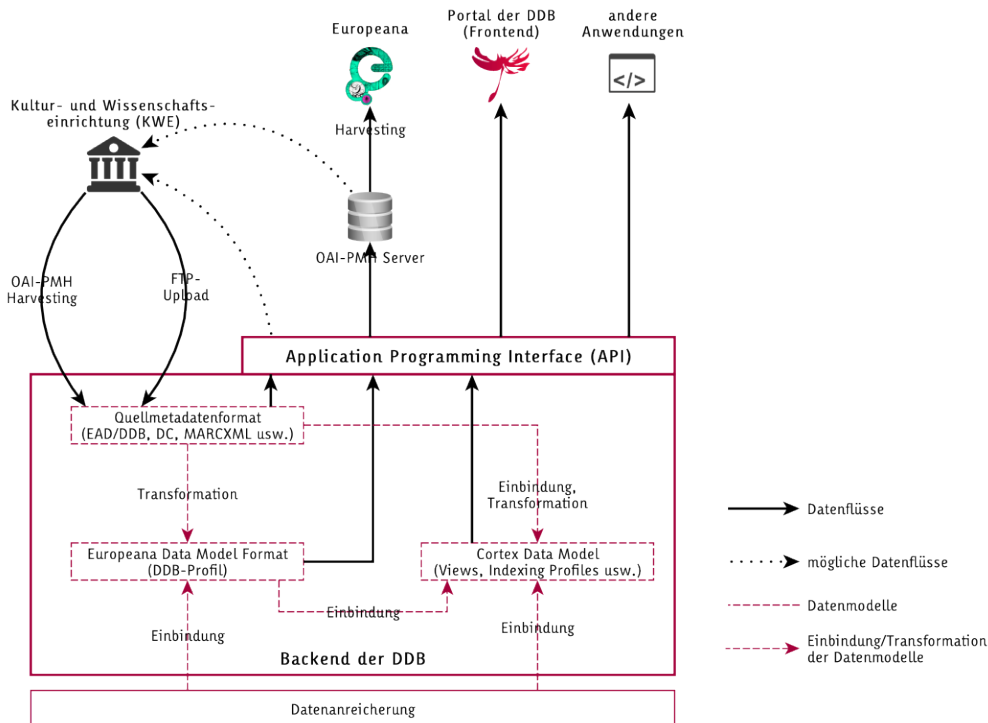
Europeana

Portal der DDB (Frontend)

andere Anwendungen

Kultur- und Wissenschaftseinrichtung (KWE)

Harvesting

OAI-PMH Server

OAI-PMH Harvesting

FTP-Upload

Application Programming Interface (API)

Quellmetadatenformat (EAD/DDB, DC, MARCXML usw.)

Transformation

Einbindung, Transformation

Europeana Data Model Format (DDB-Profil)

Cortex Data Model (Views, Indexing Profiles usw.)

Einbindung

Einbindung

Einbindung

Backend der DDB

Datenanreicherung

Datenflüsse

mögliche Datenflüsse

Datenmodelle

Einbindung/Transformation der Datenmodelle